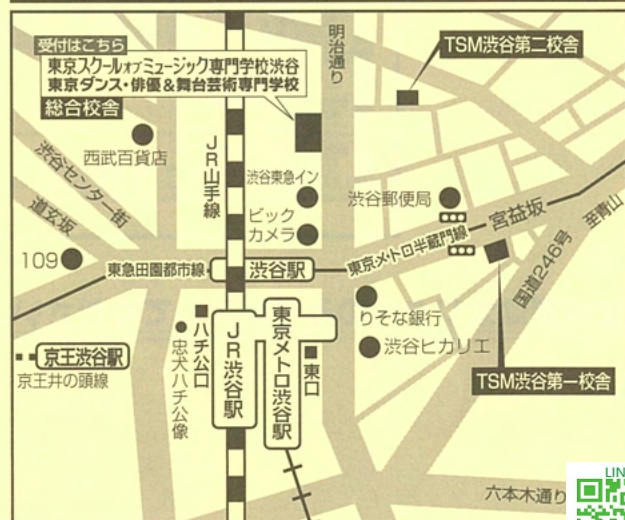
受付はこちら
東京スクールオブミュージック専門学校渋谷
東京ダンス・俳優&舞台芸術専門学校
総合校舎

TSM渋谷第二校舎

明治通り

西武百貨店
渋谷センター街
道玄坂
109
JR山手線
渋谷東急イン
ビックカメラ
渋谷郵便局
宮益坂
東京メトロ半蔵門線
至青山
国道246号
東急田園都市線
渋谷駅
りそな銀行
渋谷ヒカリエ
ハチ公口
忠犬ハチ公像
JR渋谷駅
東京メトロ渋谷駅
東口
京王渋谷駅
京王井の頭線
TSM渋谷第一校舎
六本木通り